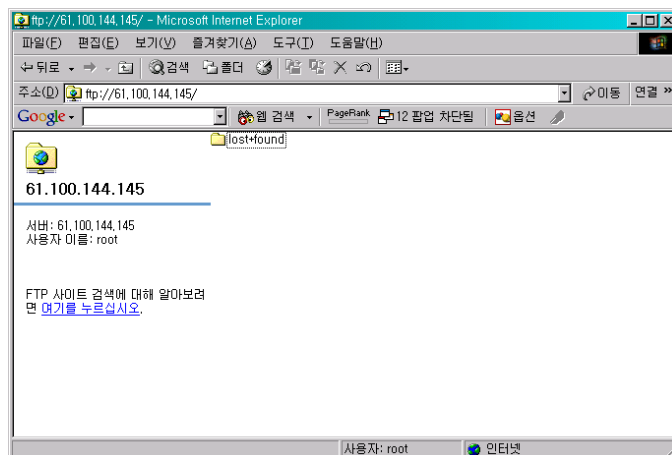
ftp://61.100.144.145/ - Microsoft Internet Explorer

파일(F) 편집(E) 보기(V) 즐겨찾기(A) 도구(T) 도움말(H)

뒤로 검색 폴더

주소(D) ftp://61.100.144.145/ 이동 연결 »

Google 웹 검색 PageRank 12 팝업 차단됨 옵션

lost+found

61.100.144.145

서버: 61.100.144.145
사용자 이름: root

FTP 사이트 검색에 대해 알아보려면 여기를 누르십시오.

사용자: root 인터넷